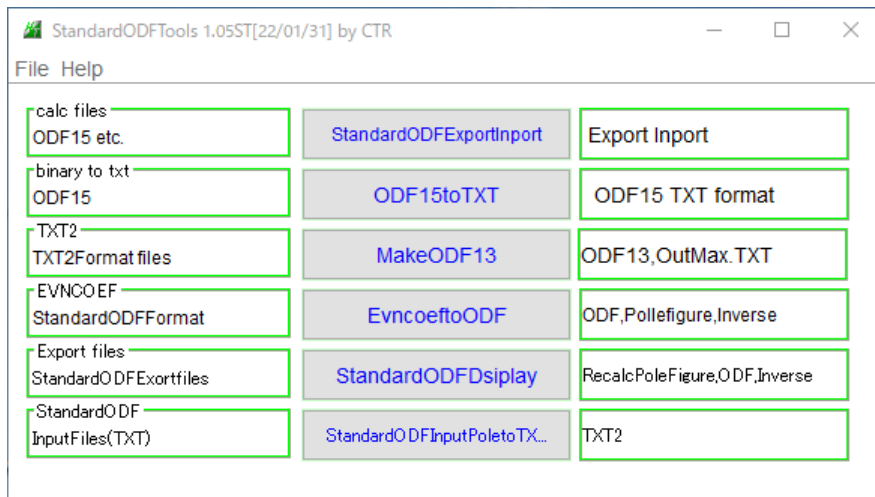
StandardODFTools 1.05ST[22/01/31] by CTR

File Help

calc files
ODF15 etc.

StandardODFExportInport

Export Inport

binary to txt
ODF15

ODF15toTXT

ODF15 TXT format

TXT2
TXT2Format files

MakeODF13

ODF13,OutMax.TXT

EVNCOEF
StandardODFFormat

EvncoeftoODF

ODF,Pollefigure,Inverse

Export files
StandardODFExortfiles

StandardODFDsiplay

RecalcPoleFigure,ODF,Inverse

StandardODF
InputFiles(TXT)

StandardODFInputPoletoTX...

TXT2